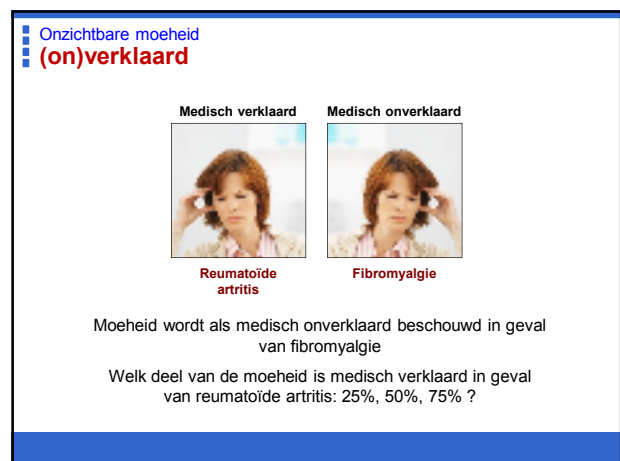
Onzichtbare moeheid
(on)verklaard

Medisch verklaard

Medisch onverklaard

Reumatoïde artritis

Fibromyalgie

Moeheid wordt als medisch onverklaard beschouwd in geval van fibromyalgie

Welk deel van de moeheid is medisch verklaard in geval van reumatoïde artritis: 25%, 50%, 75% ?